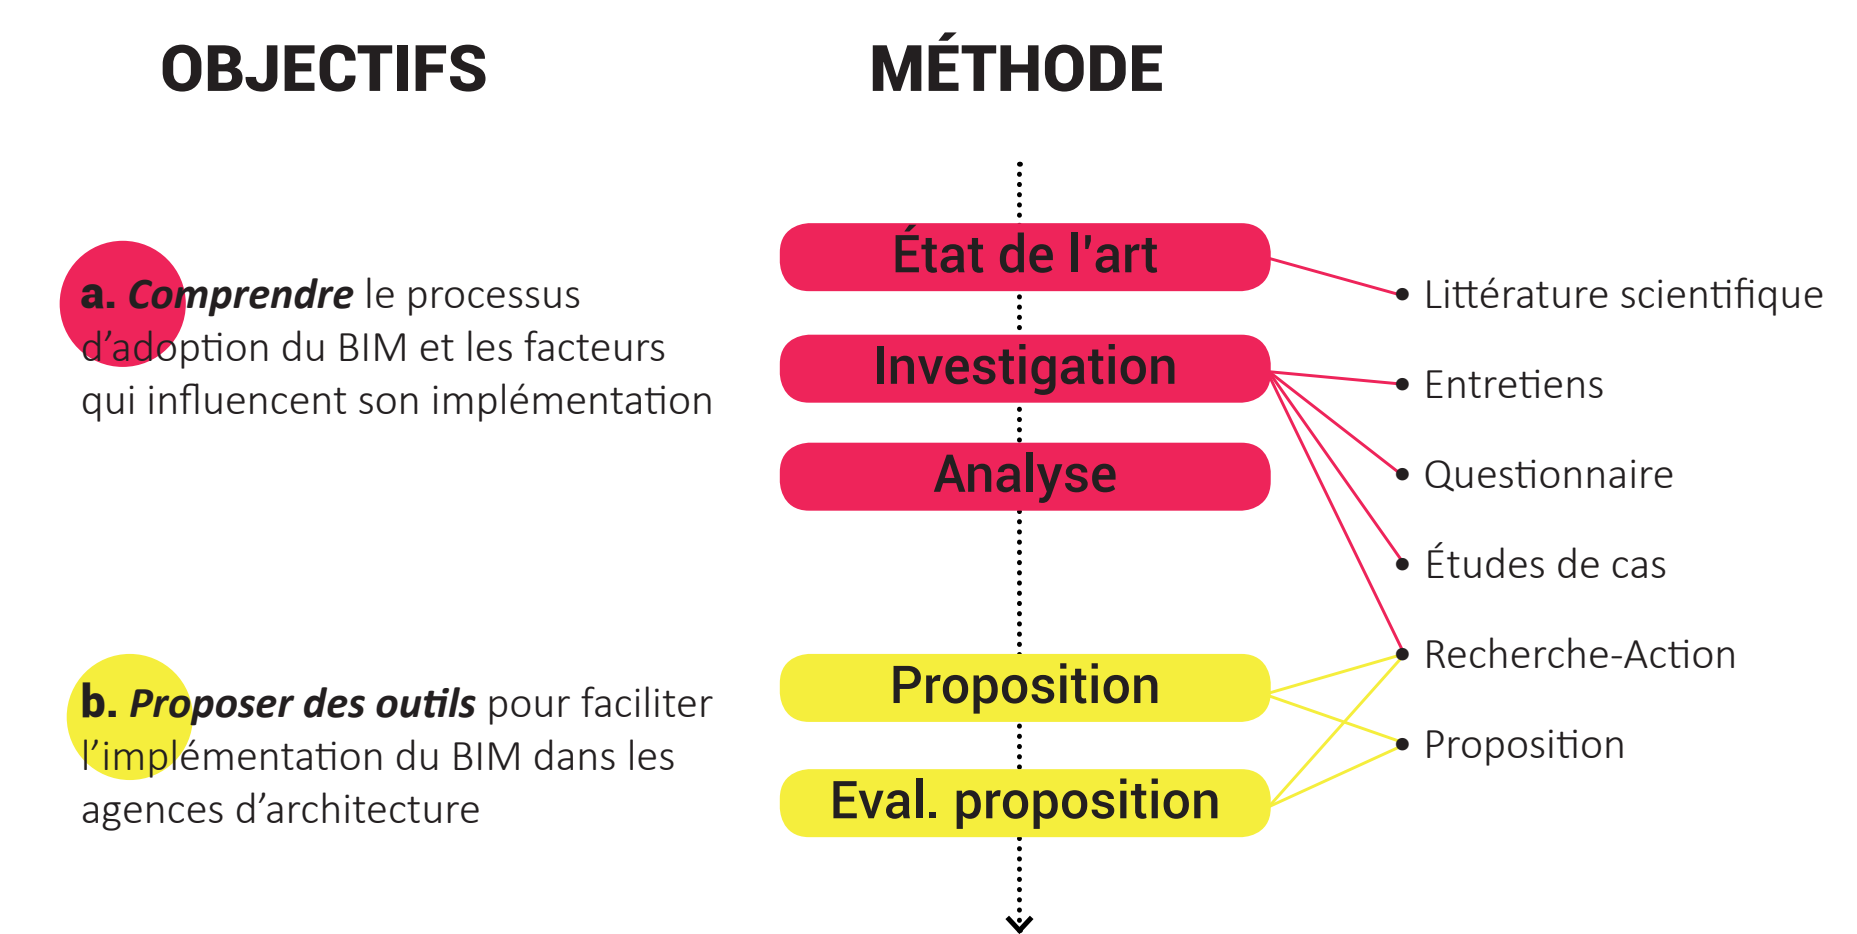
OBJECTIFS

MÉTHODE

a. *Comprendre* le processus d'adoption du BIM et les facteurs qui influencent son implémentation

b. *Proposer des outils* pour faciliter l'implémentation du BIM dans les agences d'architecture

État de l'art

Investigation

Analyse

Proposition

Eval. proposition

Littérature scientifique

Entretiens

Questionnaire

Études de cas

Recherche-Action

Proposition